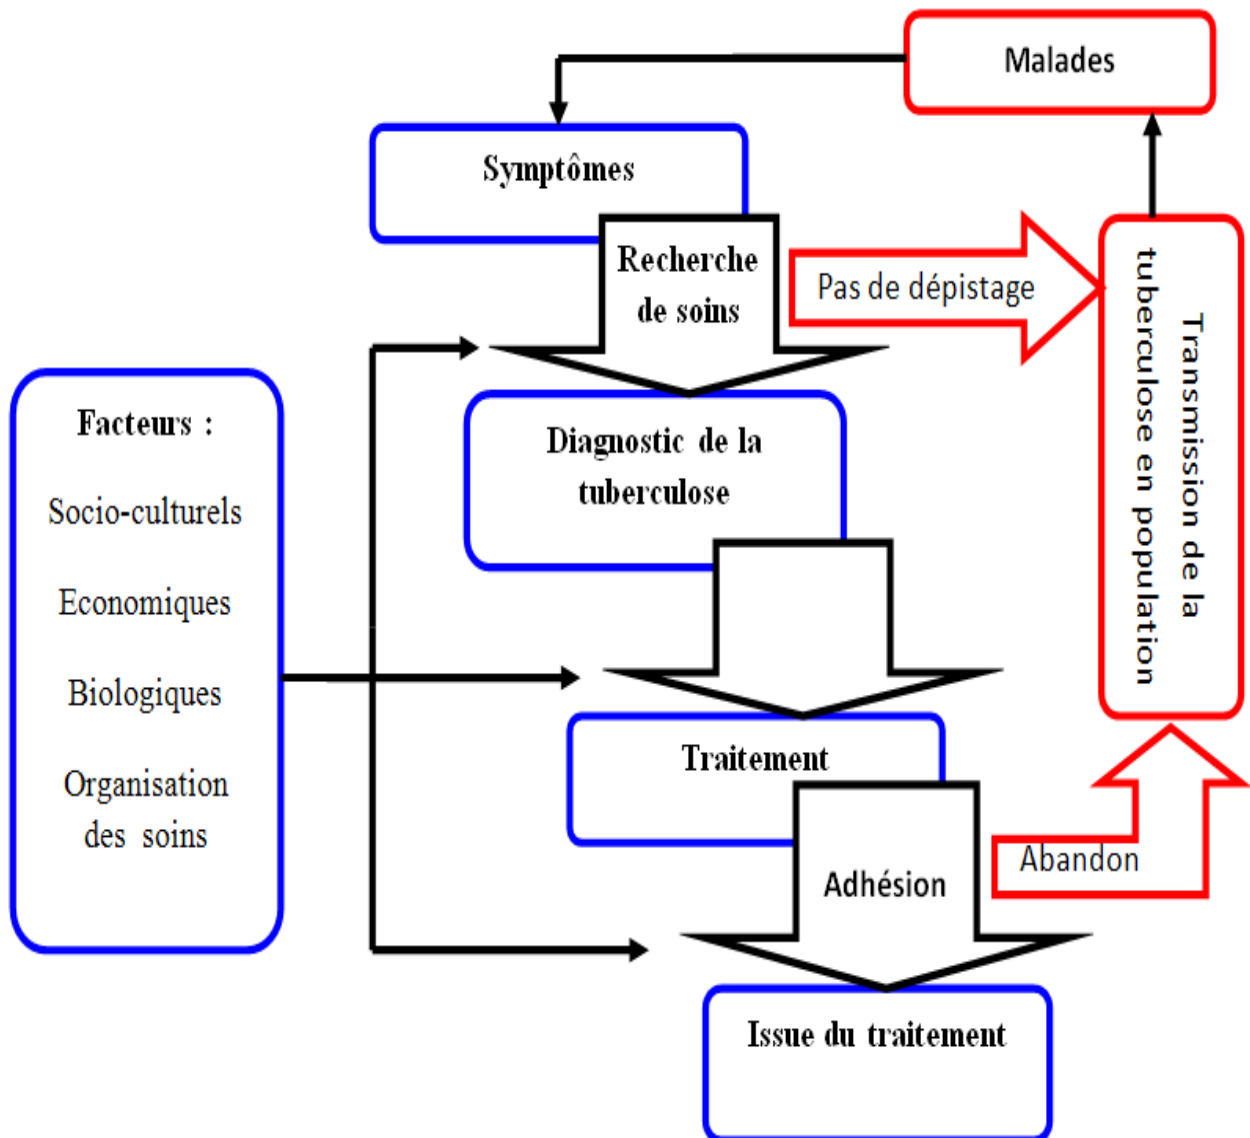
Malades

Symptômes

Recherche de soins

Pas de dépistage

Transmission de la tuberculose en population

Facteurs :

Socio-culturels

Economiques

Biologiques

Organisation des soins

Diagnostic de la tuberculose

Traitement

Adhésion

Abandon

Issue du traitement